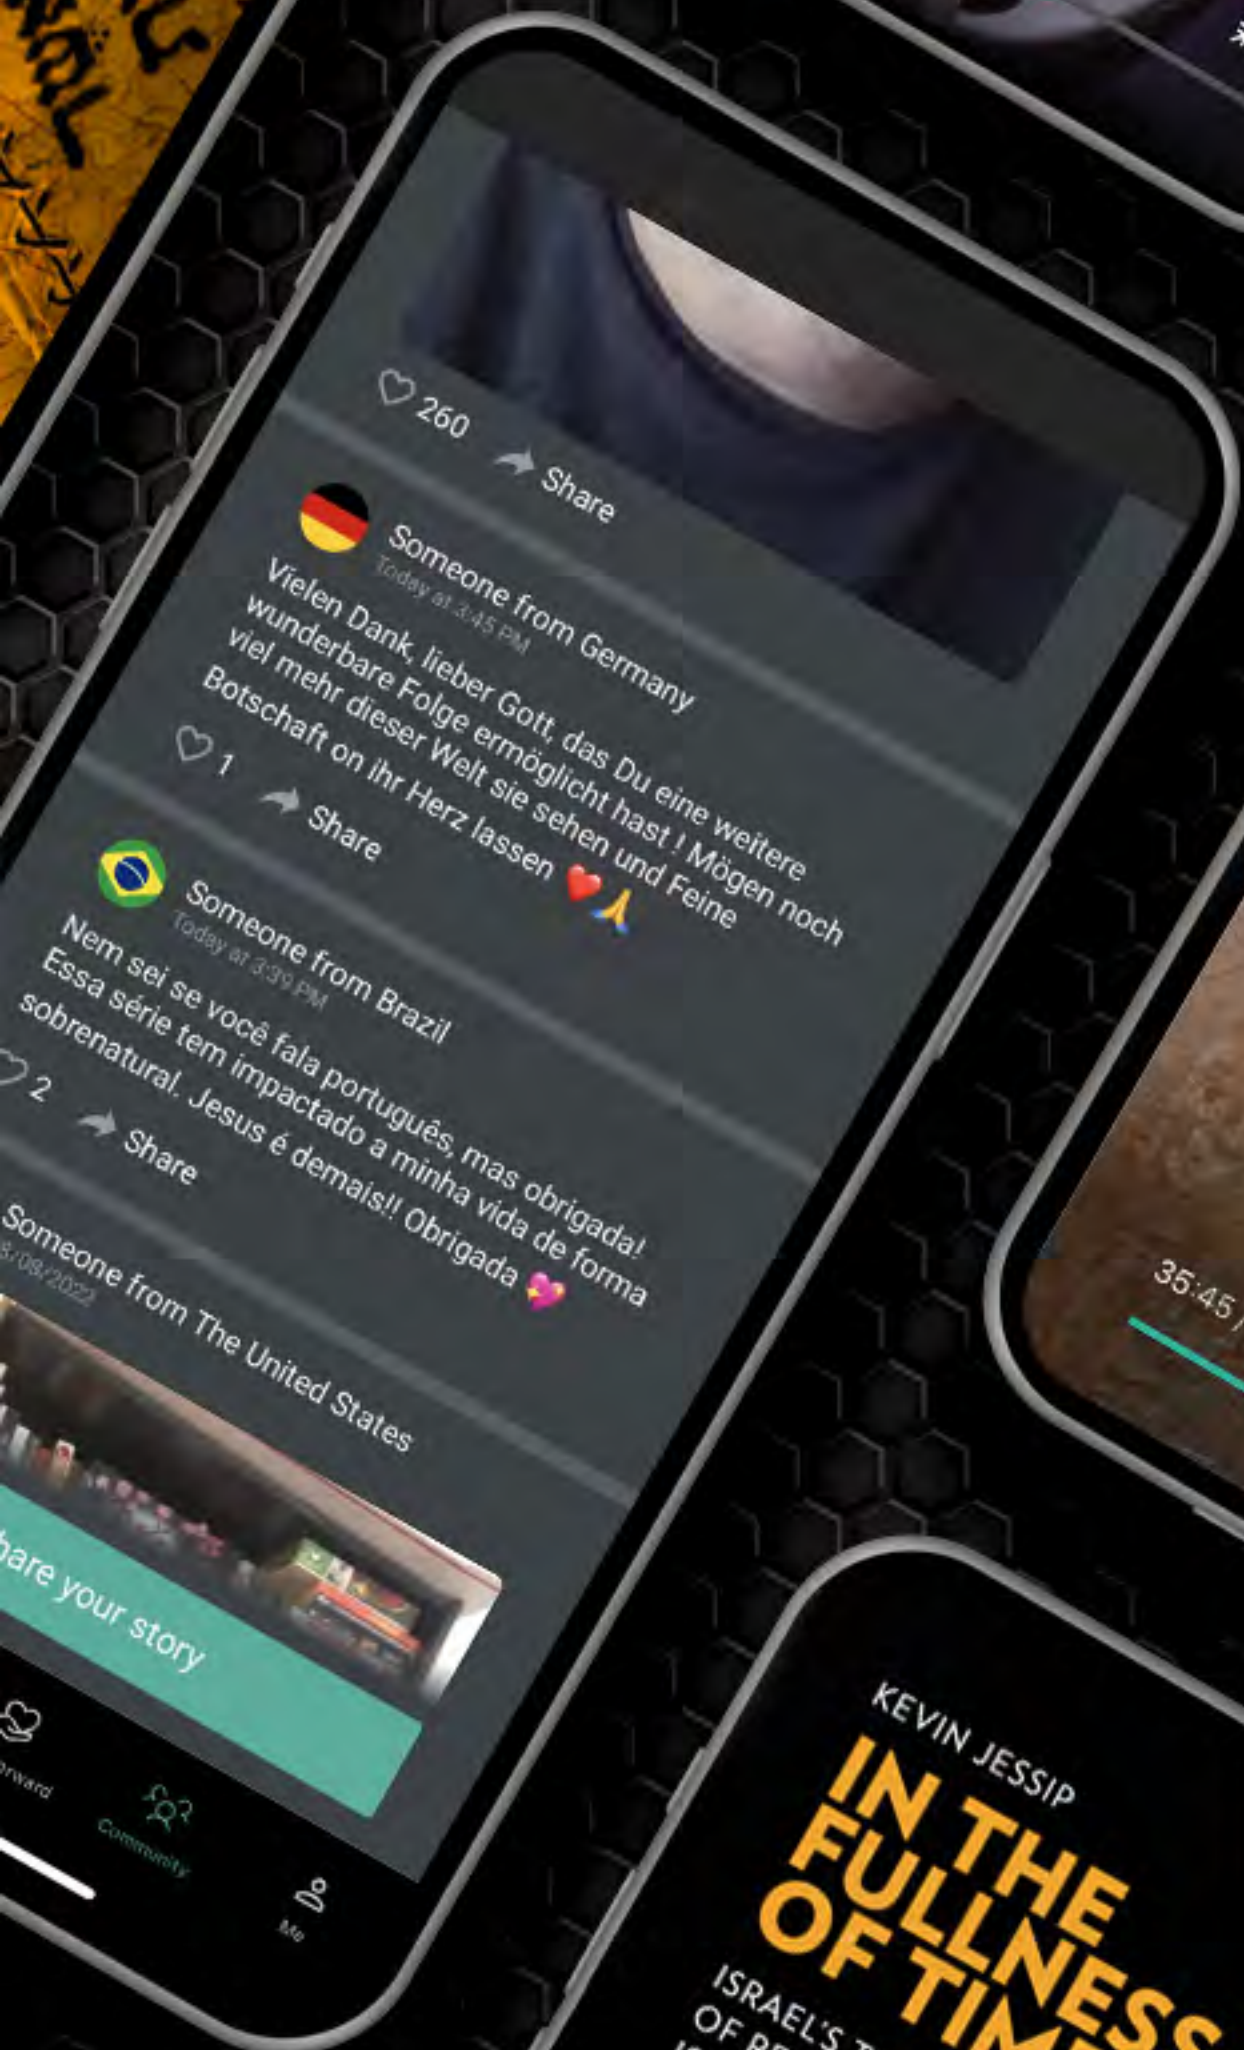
260

Share

Someone from Germany
Today at 3:45 PM

Vielen Dank, lieber Gott, das Du eine weitere wunderbare Folge ermöglicht hast ! Mögen noch viel mehr dieser Welt sie sehen und Feine Botschaft on ihr Herz lassen ❤️🙏

1

Share

Someone from Brazil
Today at 3:39 PM

Nem sei se você fala português, mas obrigada! Essa série tem impactado a minha vida de forma sobrenatural. Jesus é demais!! Obrigada 💖

2

Share

Someone from The United States
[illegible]/09/2022

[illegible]hare your story

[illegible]rward

Community

Me

35:45 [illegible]

KEVIN JESSIP

IN THE FULLNESS OF TIM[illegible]

ISRAEL'S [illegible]
OF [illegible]